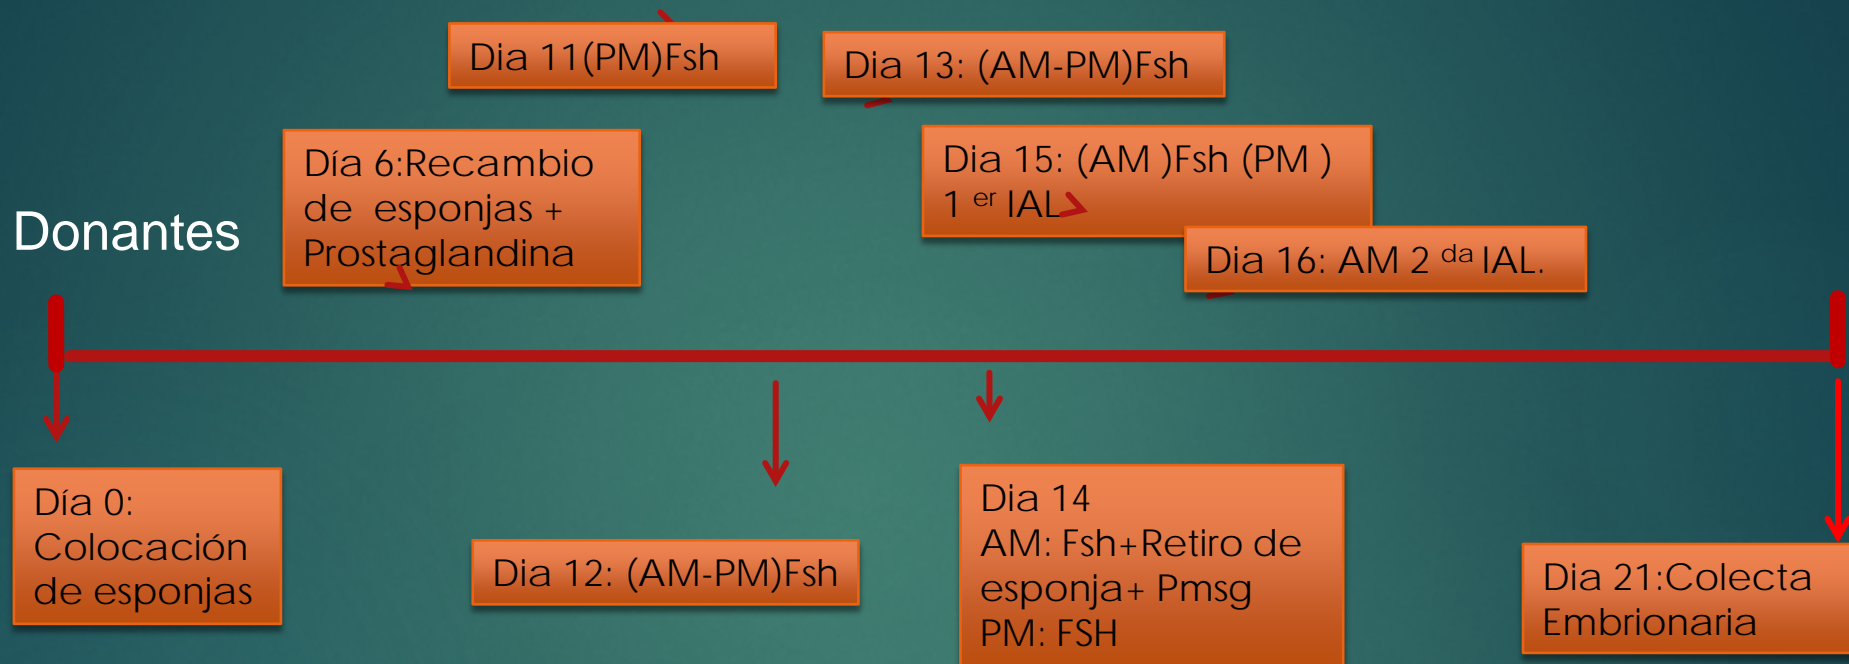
Dia 11(PM)Fsh

Dia 13: (AM-PM)Fsh

Día 6:Recambio de esponjas + Prostaglandina

Dia 15: (AM )Fsh (PM ) 1 $^{er}$ IAL

Donantes

Dia 16: AM 2 $^{da}$ IAL.

Día 0: Colocación de esponjas

Dia 12: (AM-PM)Fsh

Dia 14
AM: Fsh+Retiro de esponja+ Pmsg
PM: FSH

Dia 21:Colecta Embrionaria